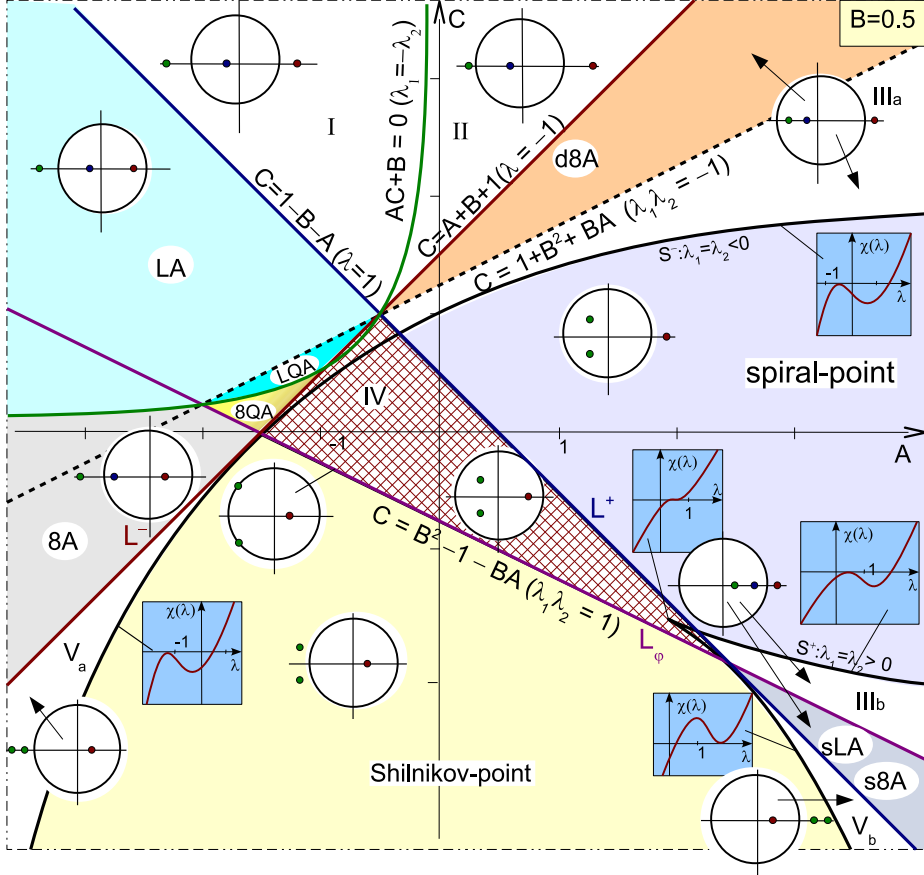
B=0.5

C

I

II

AC+B = 0 ($\lambda_1=-\lambda_2$)

C=A+B+1($\lambda=-1$)

d8A

III$_a$

C=1−B−A($\lambda=1$)

C = 1+B$^2$+ BA ($\lambda_1\lambda_2 = -1$)

LA

S$^-$:$\lambda_1=\lambda_2<0$

$\chi(\lambda)$

-1

$\lambda$

spiral-point

LQA

8QA

IV

-1

1

A

8A

L$^-$

L$^+$

$\chi(\lambda)$

1

$\lambda$

C = B$^2$−1 − BA ($\lambda_1\lambda_2 = 1$)

$\chi(\lambda)$

1

$\lambda$

L$_\varphi$

S$^+$:$\lambda_1=\lambda_2>0$

V$_a$

$\chi(\lambda)$

-1

$\lambda$

III$_b$

$\chi(\lambda)$

1

$\lambda$

sLA

Shilnikov-point

s8A

V$_b$